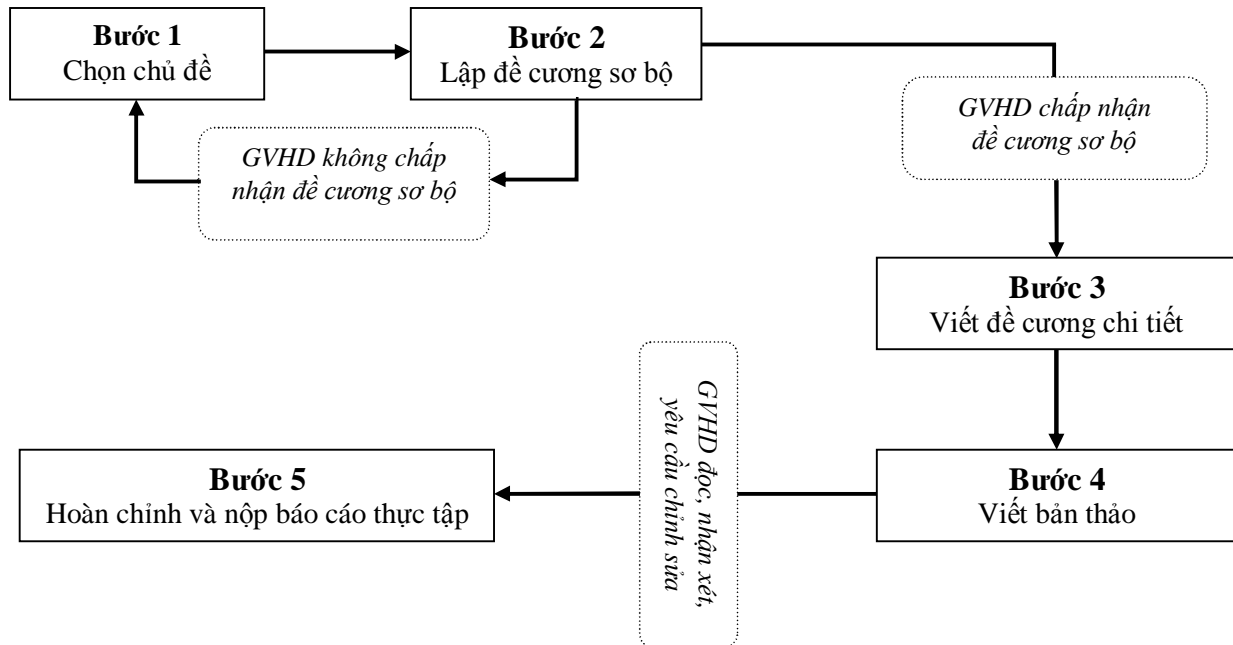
**Bước 1**
Chọn chủ đề

**Bước 2**
Lập đề cương sơ bộ

*GVHD không chấp nhận đề cương sơ bộ*

*GVHD chấp nhận đề cương sơ bộ*

**Bước 3**
Viết đề cương chi tiết

**Bước 4**
Viết bản thảo

*GVHD đọc, nhận xét, yêu cầu chỉnh sửa*

**Bước 5**
Hoàn chỉnh và nộp báo cáo thực tập